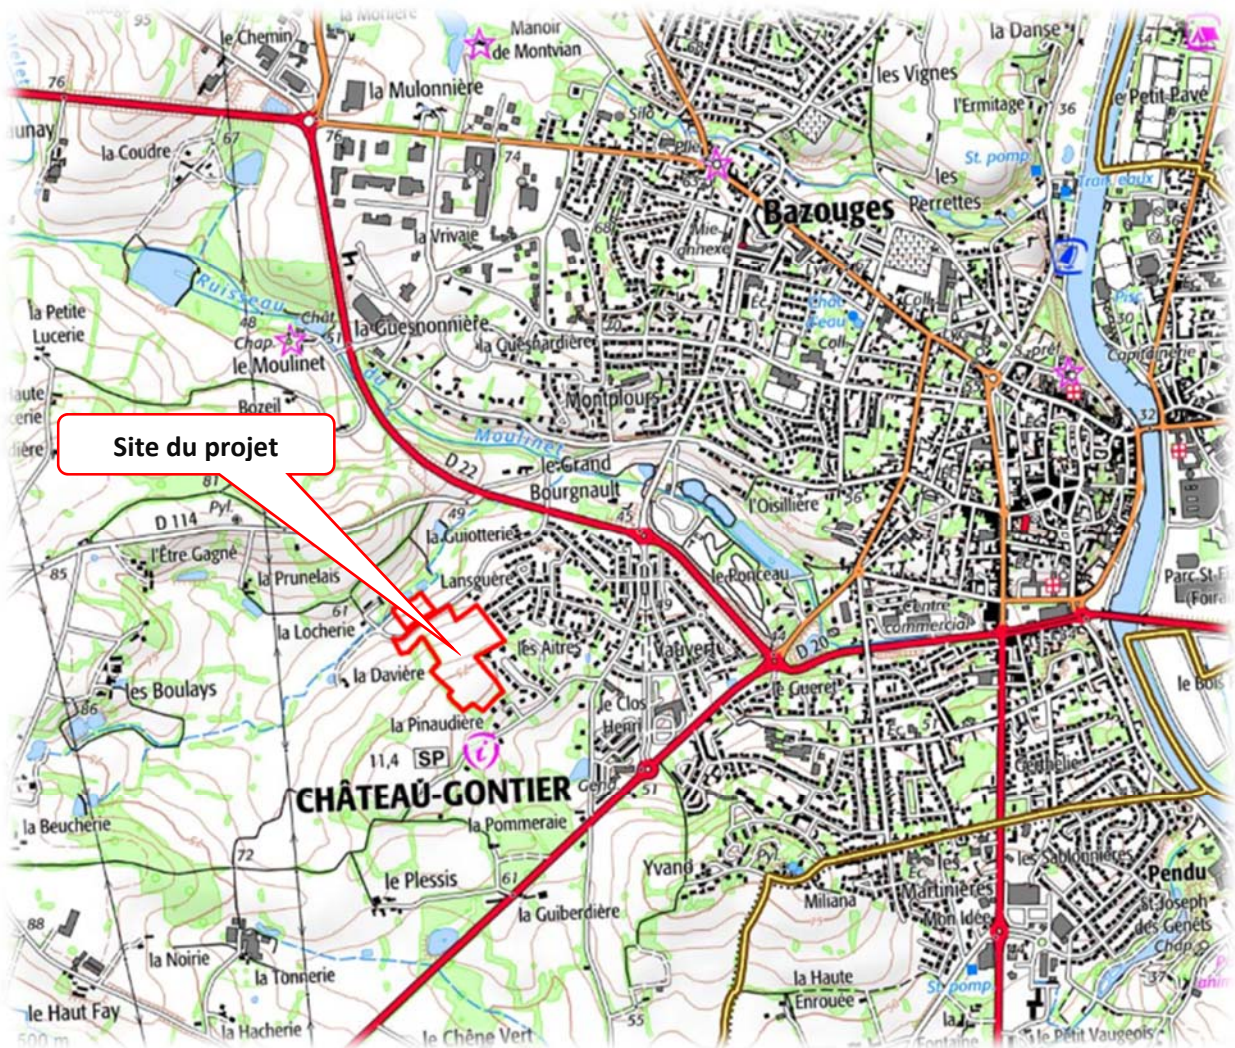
Site du projet

95
la Morière
le Chemin
Manoir de Montvian
la Danse
la Mulonnière
les Vignes
le Petit Pavé
76
aunay
76
74
l'Ermitage
36
la Coudre
67
St. pomp.
les Perrettes
Bazouges
Trait ebux
la Vrivais
Mie annexe
Ruisseau
la Petite Lucerie
48
Chât.
Chap.
le Moulinet
51
la Guesnonnière
la Guesnardière
Capucinerie
Château
Coll.
Bozeil
Montplours
32
Moulinet
D 22
le Grand Bourgnault
81
49
l'Oisillière
D 114
Pyl.
l'Être Gagné
la Guiotterie
85
la Prunelais
Lansguère
le Ponceau
Parc St-F
61
la Locherie
Centre commercial
les Aîtres
Valvert
D 20
le Bois
la Davière
les Boulays
le Guéret
86
la Pinaudière
le Clos Henri
11,4
SP
CHÂTEAU-GONTIER
51
la Beucherie
la Pommeraie
72
le Plessis
61
Yvand
les Martinières
les Sablonnières
Pendu
Miliana
Mon Idée
St-Joseph des Genêts
Chap.
88
la Guiberdière
la Noirie
la Tonnerie
la Haute Enrouée
St. pomp.
37
le Haut Fay
la Hacherie
le Chêne Vert
55
le Petit Vaugeois
500 m